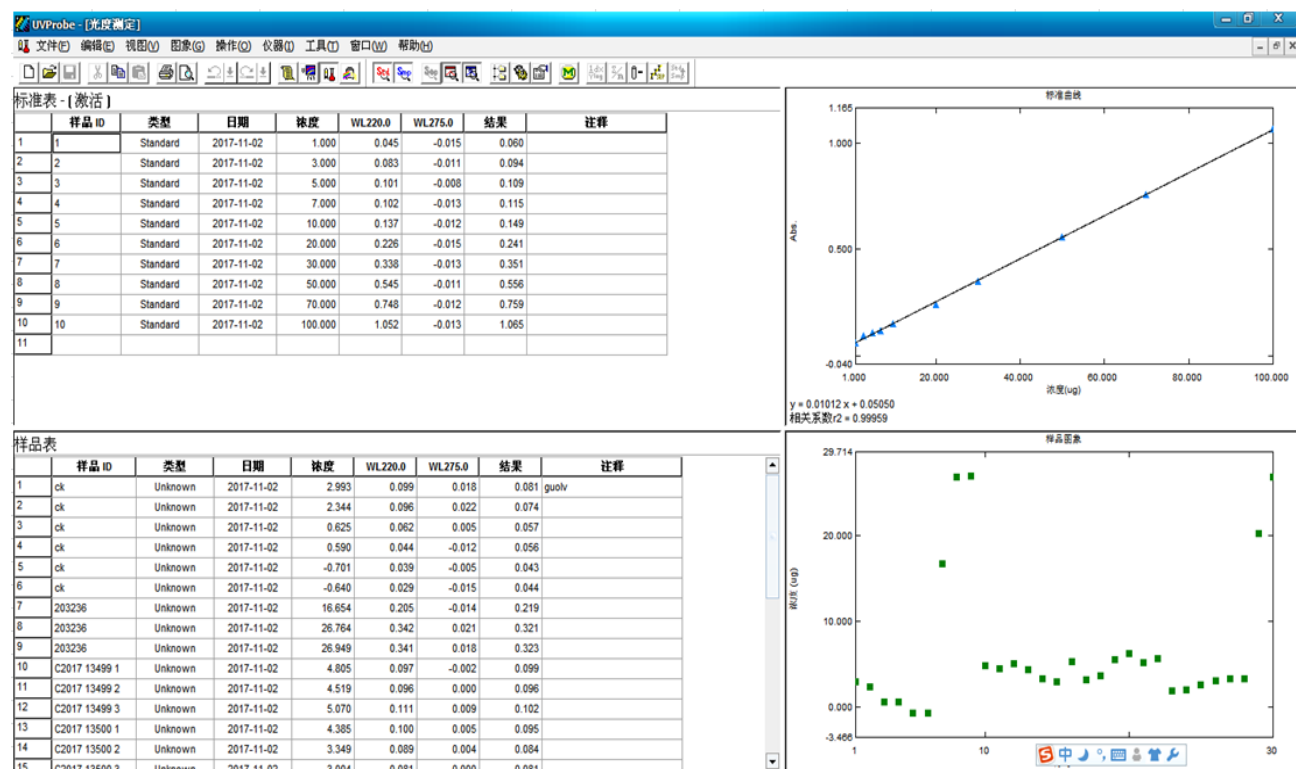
UVProbe - [光度测定]

文件(F) 编辑(E) 视图(V) 图象(G) 操作(O) 仪器(I) 工具(T) 窗口(W) 帮助(H)

标准表 - [激活]

| | 样品 ID | 类型 | 日期 | 浓度 | WL220.0 | WL275.0 | 结果 | 注释 |
|---|---|---|---|---|---|---|---|---|
| 1 | 1 | Standard | 2017-11-02 | 1.000 | 0.045 | -0.015 | 0.060 | |
| 2 | 2 | Standard | 2017-11-02 | 3.000 | 0.083 | -0.011 | 0.094 | |
| 3 | 3 | Standard | 2017-11-02 | 5.000 | 0.101 | -0.008 | 0.109 | |
| 4 | 4 | Standard | 2017-11-02 | 7.000 | 0.102 | -0.013 | 0.115 | |
| 5 | 5 | Standard | 2017-11-02 | 10.000 | 0.137 | -0.012 | 0.149 | |
| 6 | 6 | Standard | 2017-11-02 | 20.000 | 0.226 | -0.015 | 0.241 | |
| 7 | 7 | Standard | 2017-11-02 | 30.000 | 0.338 | -0.013 | 0.351 | |
| 8 | 8 | Standard | 2017-11-02 | 50.000 | 0.545 | -0.011 | 0.556 | |
| 9 | 9 | Standard | 2017-11-02 | 70.000 | 0.748 | -0.012 | 0.759 | |
| 10 | 10 | Standard | 2017-11-02 | 100.000 | 1.052 | -0.013 | 1.065 | |
| 11 | | | | | | | | |

标准曲线
1.165
1.000
0.500
-0.040
Abs.
1.000 20.000 40.000 60.000 80.000 100.000
浓度(ug)
y = 0.01012 x + 0.05050
相关系数r2 = 0.99959

样品表

| | 样品 ID | 类型 | 日期 | 浓度 | WL220.0 | WL275.0 | 结果 | 注释 |
|---|---|---|---|---|---|---|---|---|
| 1 | ck | Unknown | 2017-11-02 | 2.993 | 0.099 | 0.018 | 0.081 | guolv |
| 2 | ck | Unknown | 2017-11-02 | 2.344 | 0.096 | 0.022 | 0.074 | |
| 3 | ck | Unknown | 2017-11-02 | 0.625 | 0.062 | 0.005 | 0.057 | |
| 4 | ck | Unknown | 2017-11-02 | 0.590 | 0.044 | -0.012 | 0.056 | |
| 5 | ck | Unknown | 2017-11-02 | -0.701 | 0.039 | -0.005 | 0.043 | |
| 6 | ck | Unknown | 2017-11-02 | -0.640 | 0.029 | -0.015 | 0.044 | |
| 7 | 203236 | Unknown | 2017-11-02 | 16.654 | 0.205 | -0.014 | 0.219 | |
| 8 | 203236 | Unknown | 2017-11-02 | 26.764 | 0.342 | 0.021 | 0.321 | |
| 9 | 203236 | Unknown | 2017-11-02 | 26.949 | 0.341 | 0.018 | 0.323 | |
| 10 | C2017 13499 1 | Unknown | 2017-11-02 | 4.805 | 0.097 | -0.002 | 0.099 | |
| 11 | C2017 13499 2 | Unknown | 2017-11-02 | 4.519 | 0.096 | 0.000 | 0.096 | |
| 12 | C2017 13499 3 | Unknown | 2017-11-02 | 5.070 | 0.111 | 0.009 | 0.102 | |
| 13 | C2017 13500 1 | Unknown | 2017-11-02 | 4.385 | 0.100 | 0.005 | 0.095 | |
| 14 | C2017 13500 2 | Unknown | 2017-11-02 | 3.349 | 0.089 | 0.004 | 0.084 | |
| 15 | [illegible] | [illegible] | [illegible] | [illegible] | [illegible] | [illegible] | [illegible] | |

样品图象
29.714
20.000
10.000
0.000
-3.466
浓度 (ug)
1 10 30
S 中